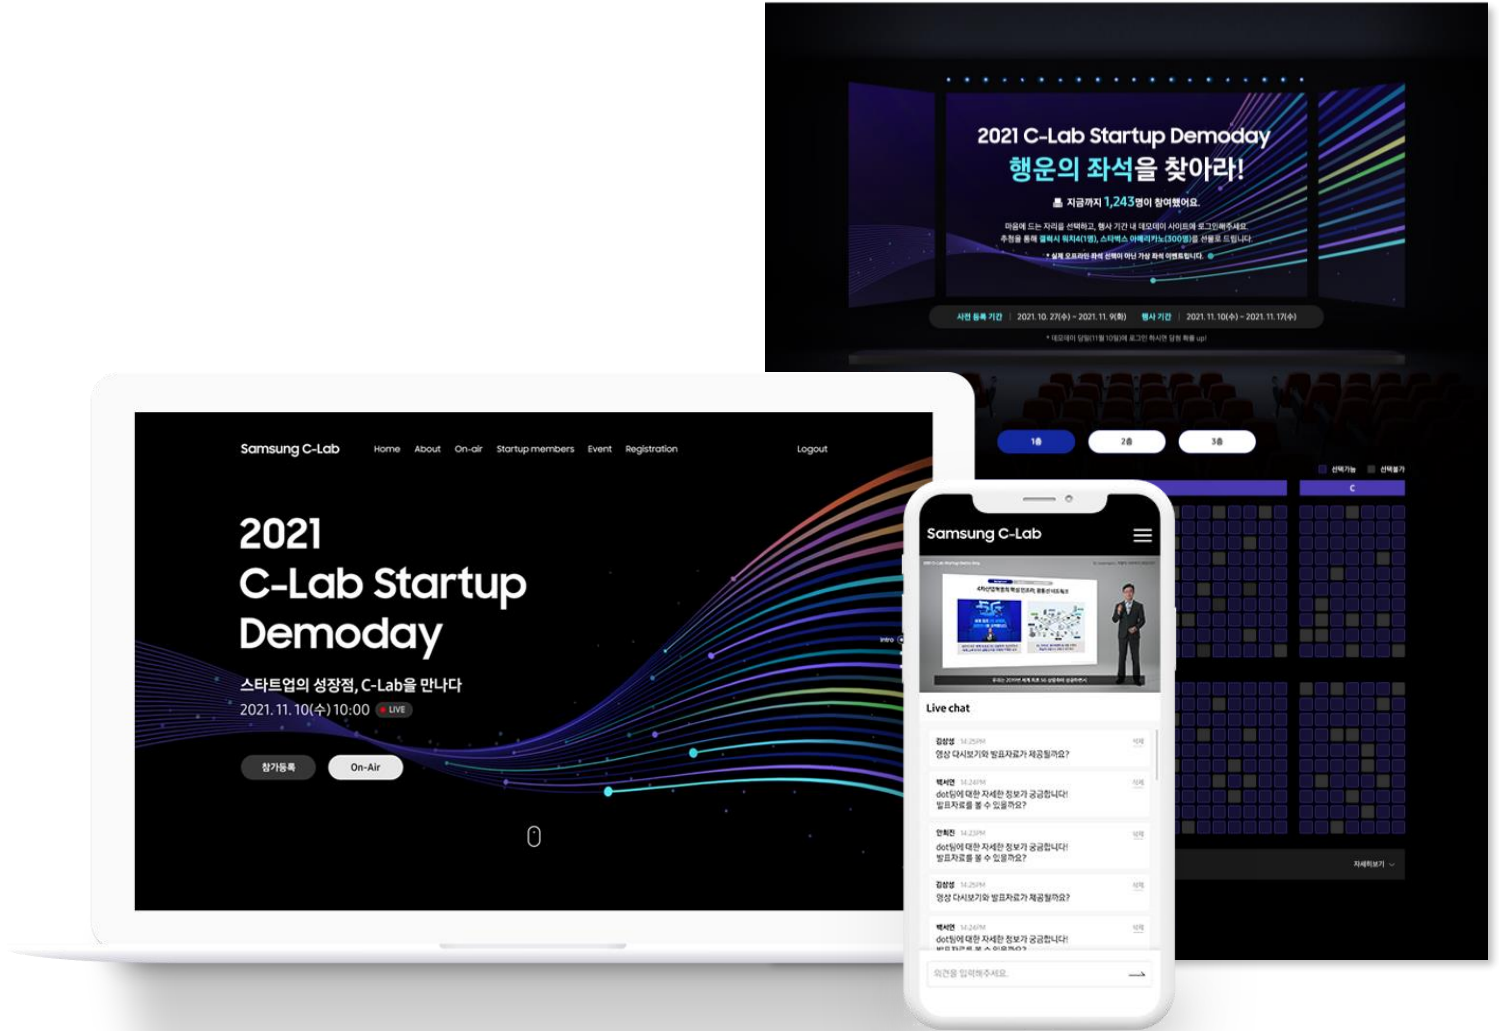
2021 C-Lab Startup Demoday
행운의 좌석을 찾아라!

지금까지 1,243명이 참여했어요.

마음에 드는 자리를 선택하고, 행사 기간 내 데모데이 사이트에 로그인해주세요.
추첨을 통해 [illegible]을 선물로 드립니다.

* 실제 오프라인 좌석 선택이 아닌 가상 좌석 이벤트입니다.

사전 등록 기간 | 2021.10.27(수) ~ 2021.11.9(화) 행사 기간 | 2021.11.10(수) ~ 2021.11.17(수)

* 데모데이 당일(11월 10일)에 로그인 하시면 당첨 확률 up!

1층 2층 3층

선택가능 선택불가

C

자세히보기

Samsung C-Lab Home About On-air Startup members Event Registration Logout

2021
C-Lab Startup
Demoday

스타트업의 성장점, C-Lab을 만나다
2021.11.10(수) 10:00 LIVE

참가등록 On-Air

Intro

Samsung C-Lab

Live chat

김삼성 14:25PM
영상 다시보기와 발표자료가 제공될까요?

백서연 14:24PM
dot팀에 대한 자세한 정보가 궁금합니다!
발표자료를 볼 수 있을까요?

안희진 14:23PM
dot팀에 대한 자세한 정보가 궁금합니다!
발표자료를 볼 수 있을까요?

김삼성 14:25PM
영상 다시보기와 발표자료가 제공될까요?

백서연 14:24PM
dot팀에 대한 자세한 정보가 궁금합니다!
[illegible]

의견을 입력해주세요.